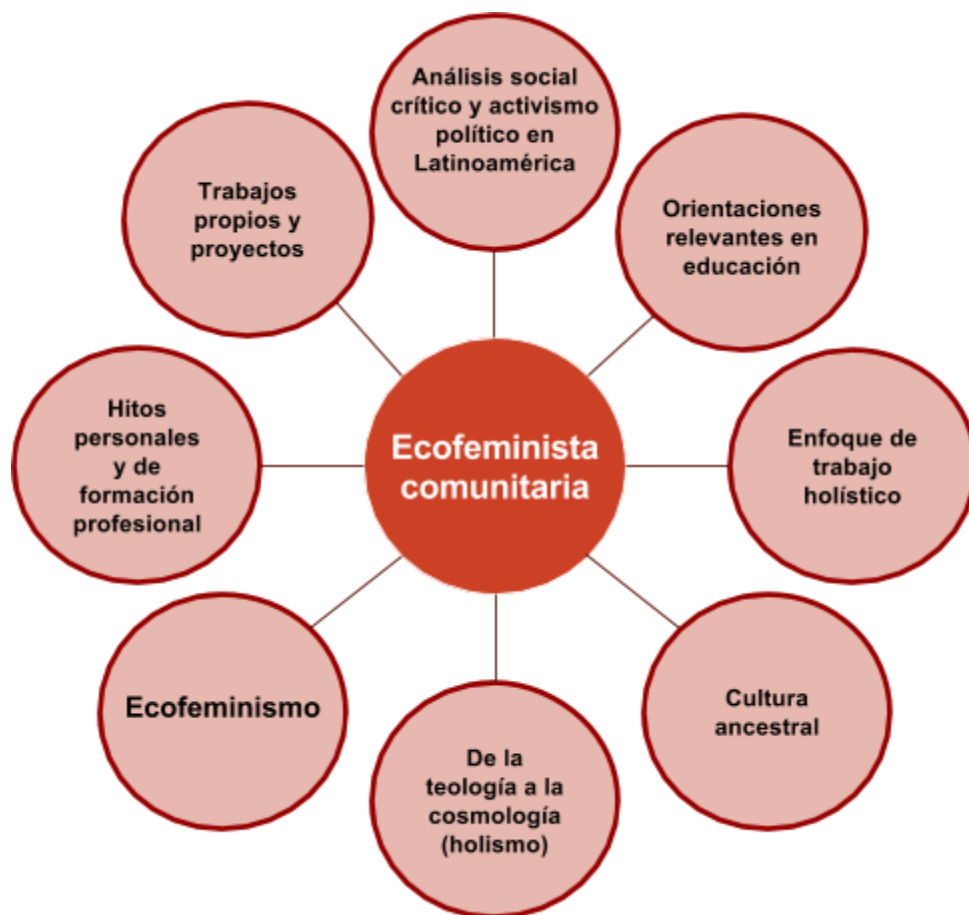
Análisis social crítico y activismo político en Latinoamérica

Orientaciones relevantes en educación

Enfoque de trabajo holístico

Cultura ancestral

De la teología a la cosmología (holismo)

Ecofeminismo

Hitos personales y de formación profesional

Trabajos propios y proyectos

Ecofeminista comunitaria